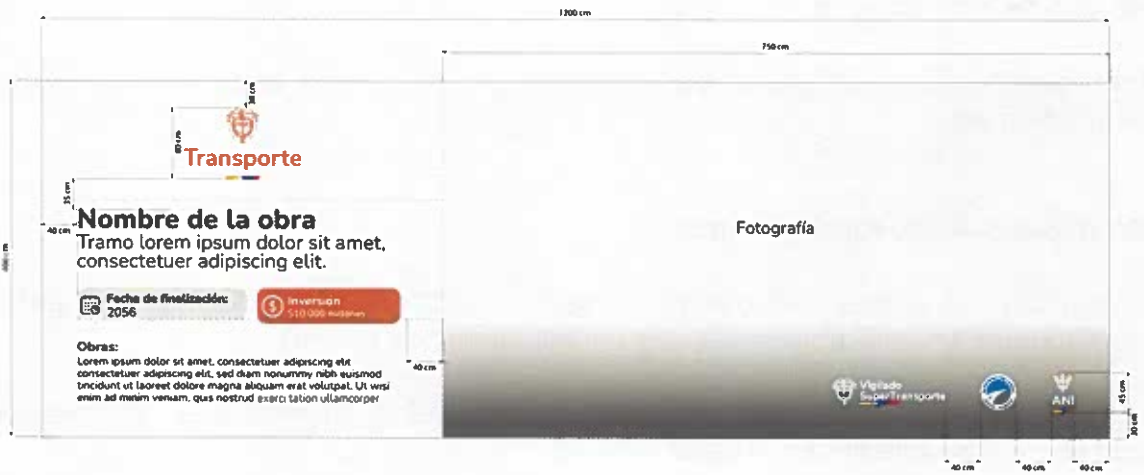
1200 cm

750 cm

30 cm

40 cm

Transporte

35 cm

40 cm

400 cm

Nombre de la obra
Tramo lorem ipsum dolor sit amet, consectetuer adipiscing elit.

Fecha de finalización:
2056

Inversion
$10.000 millones

Obras:
Lorem ipsum dolor sit amet, consectetuer adipiscing elit consectetuer adipiscing elit, sed diam nonummy nibh euismod tincidunt ut laoreet dolore magna aliquam erat volutpat. Ut wisi enim ad minim veniam, quis nostrud exerci tation ullamcorper

40 cm

Fotografía

Vigilado SuperTransporte

ANI

45 cm

30 cm

40 cm

40 cm

40 cm